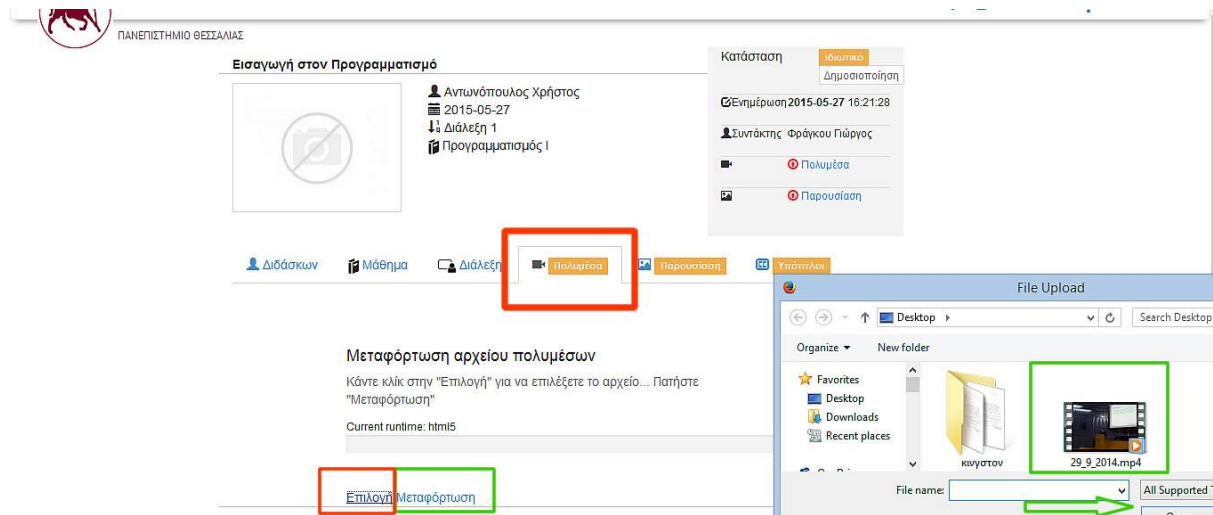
ΠΑΝΕΠΙΣΤΗΜΙΟ ΘΕΣΣΑΛΙΑΣ

Εισαγωγή στον Προγραμματισμό

Αντωνόπουλος Χρήστος
2015-05-27
Διάλεξη 1
Προγραμματισμός Ι

Κατάσταση Ιδιωτικό
Δημοσιοποίηση

Ενημέρωση 2015-05-27 16:21:28

Συντάκτης Φράγκου Γιώργος

Πολυμέσα

Παρουσίαση

Διδάσκων Μάθημα Διάλεξη Πολυμέσα Παρουσίαση Υπότιτλοι

Μεταφόρτωση αρχείου πολυμέσων

Κάντε κλίκ στην "Επιλογή" για να επιλέξετε το αρχείο... Πατήστε "Μεταφόρτωση"

Current runtime: html5

Επιλογή Μεταφόρτωση

File Upload

Desktop

Search Desktop

Organize New folder

Favorites
Desktop
Downloads
Recent places

κινγστον

29_9_2014.mp4

File name:

All Supported